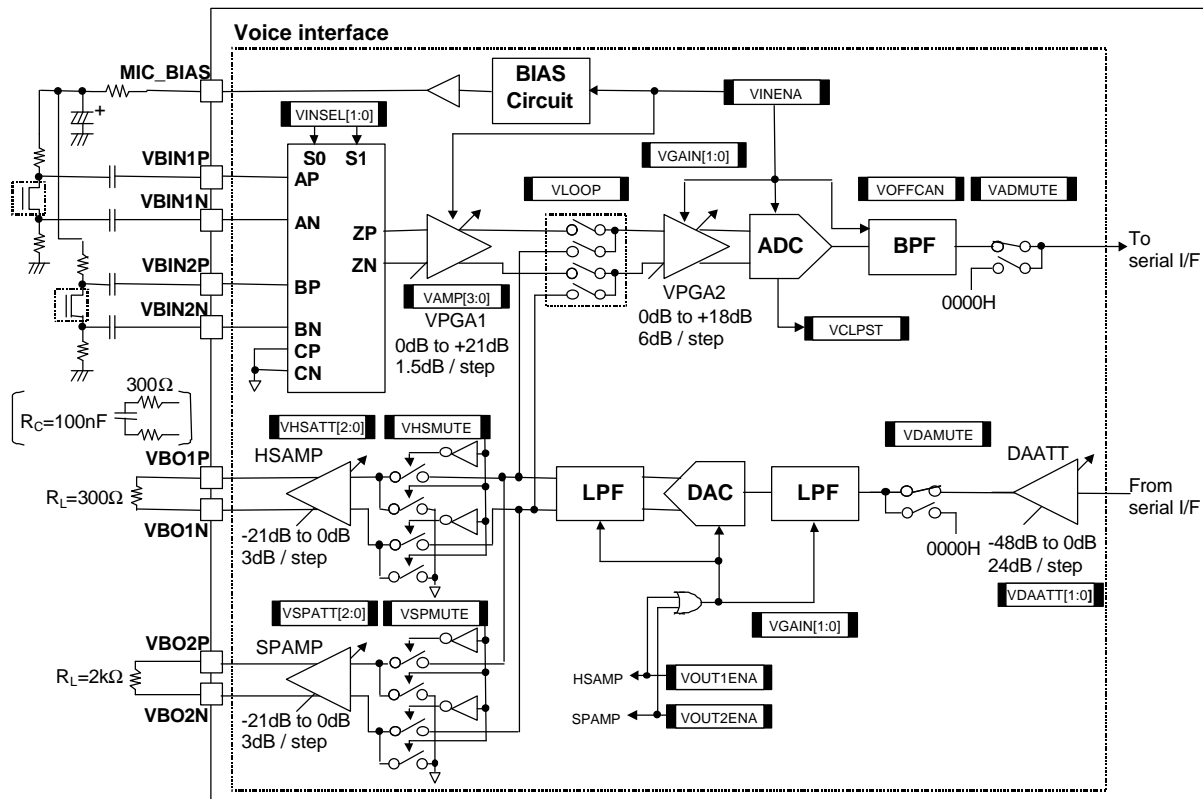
Voice interface

MIC_BIAS

BIAS Circuit

VINENA

VINSEL[1:0]

S0 S1

VBIN1P

AP

VGAIN[1:0]

VBIN1N

AN

VLOOP

VOFFCAN

VADMUTE

ZP

ZN

ADC

BPF

To serial I/F

VBIN2P

BP

VAMP[3:0]

VPGA1

VPGA2

0000H

VBIN2N

BN

0dB to +18dB

6dB / step

VCLPST

CP

CN

0dB to +21dB

1.5dB / step

300Ω

$R_C$=100nF

VHSATT[2:0]

VHSMUTE

VDAMUTE

VBO1P

HSAMP

DAATT

$R_L$=300Ω

LPF

DAC

LPF

From serial I/F

VBO1N

-21dB to 0dB

3dB / step

0000H

-48dB to 0dB

24dB / step

VDAATT[1:0]

VSPATT[2:0]

VSPMUTE

VGAIN[1:0]

VBO2P

SPAMP

$R_L$=2kΩ

HSAMP

VOUT1ENA

VBO2N

-21dB to 0dB

3dB / step

SPAMP

VOUT2ENA